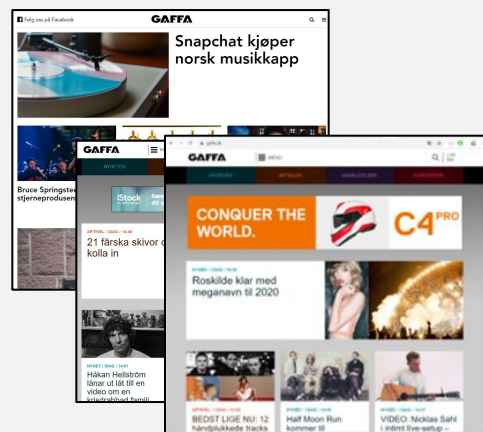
Følg oss på Facebook

GAFFA

Snapchat kjøper norsk musikkapp

Bruce Springsteen stjerneprodusent

GAFFA

NYHETER

iStock

ARTIKEL | IDAG | 14:48

21 färska skivor du kolla in

NYHET | IDAG | 11:01

Håkan Hellström lånar ut låt till en video om en kiedrabbad famili

GAFFA

MENU

NYHEDER

ARTIKLER

ANMELDELSER

KONCERTER

CONQUER THE WORLD.

C4 PRO

NYHED | IDAG | 15:24

Roskilde klar med meganavn til 2020

ARTIKEL | IDAG | 14:00

BEDST LIGE NU: 12 håndplukkede tracks

NYHED | IDAG | 13:51

Half Moon Run kommer til

NYHED | IDAG | 14:37

VIDEO: Nicklas Sahl i intimt live-setup –